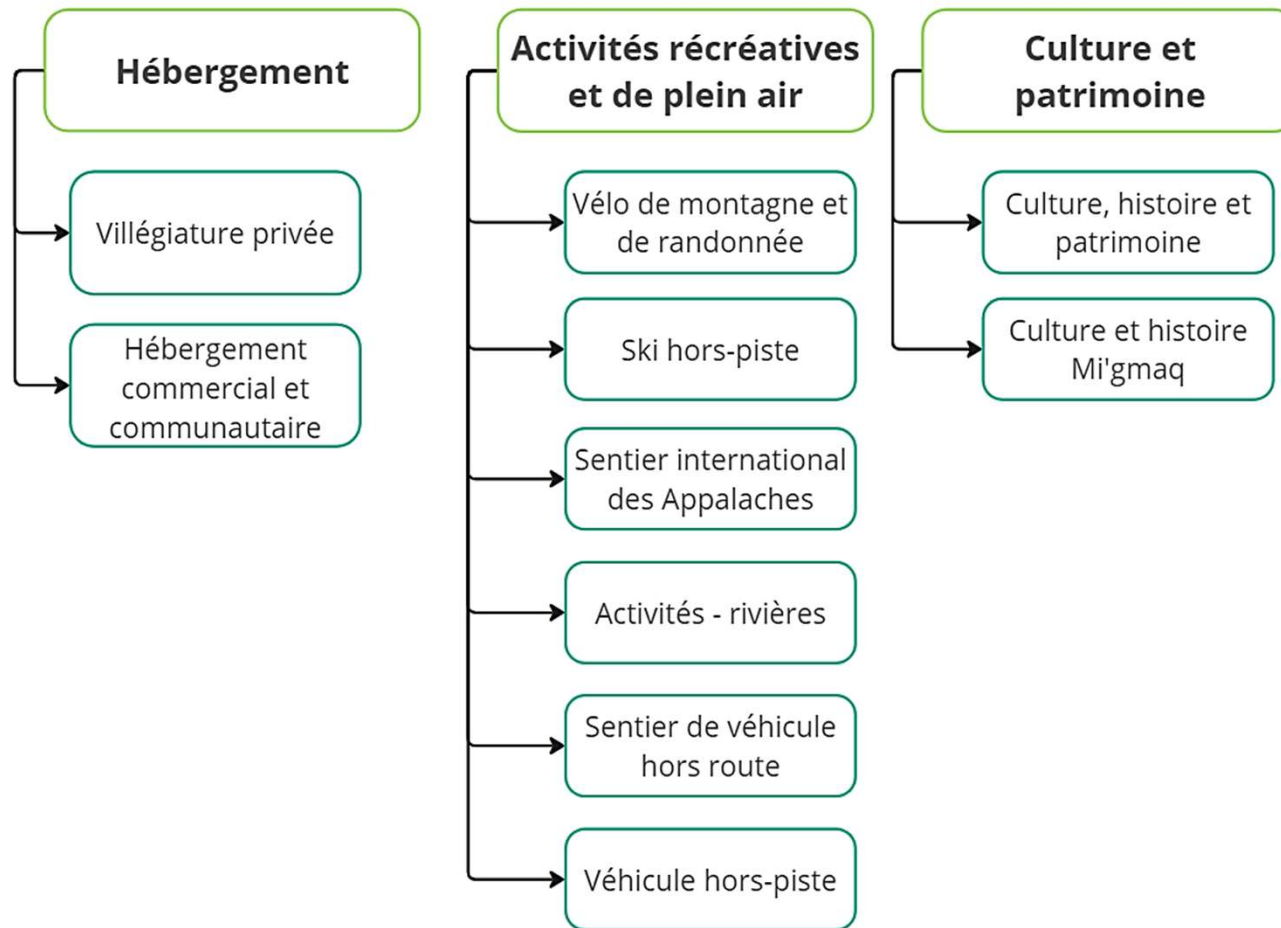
Hébergement

Villégiature privée

Hébergement commercial et communautaire

Activités récréatives et de plein air

Vélo de montagne et de randonnée

Ski hors-piste

Sentier international des Appalaches

Activités - rivières

Sentier de véhicule hors route

Véhicule hors-piste

Culture et patrimoine

Culture, histoire et patrimoine

Culture et histoire Mi'gmaq